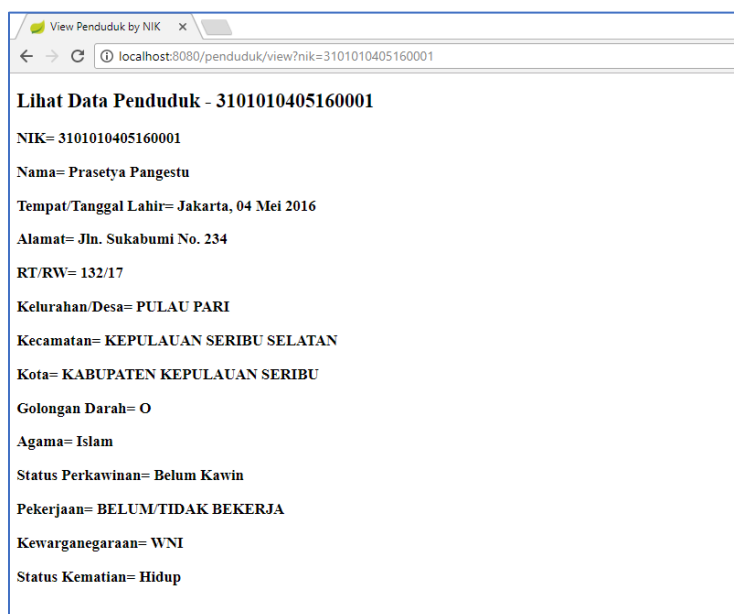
View Penduduk by NIK ×

localhost:8080/penduduk/view?nik=3101010405160001

Lihat Data Penduduk - 3101010405160001

NIK= 3101010405160001

Nama= Prasetya Pangestu

Tempat/Tanggal Lahir= Jakarta, 04 Mei 2016

Alamat= Jln. Sukabumi No. 234

RT/RW= 132/17

Kelurahan/Desa= PULAU PARI

Kecamatan= KEPULAUAN SERIBU SELATAN

Kota= KABUPATEN KEPULAUAN SERIBU

Golongan Darah= O

Agama= Islam

Status Perkawinan= Belum Kawin

Pekerjaan= BELUM/TIDAK BEKERJA

Kewarganegaraan= WNI

Status Kematian= Hidup